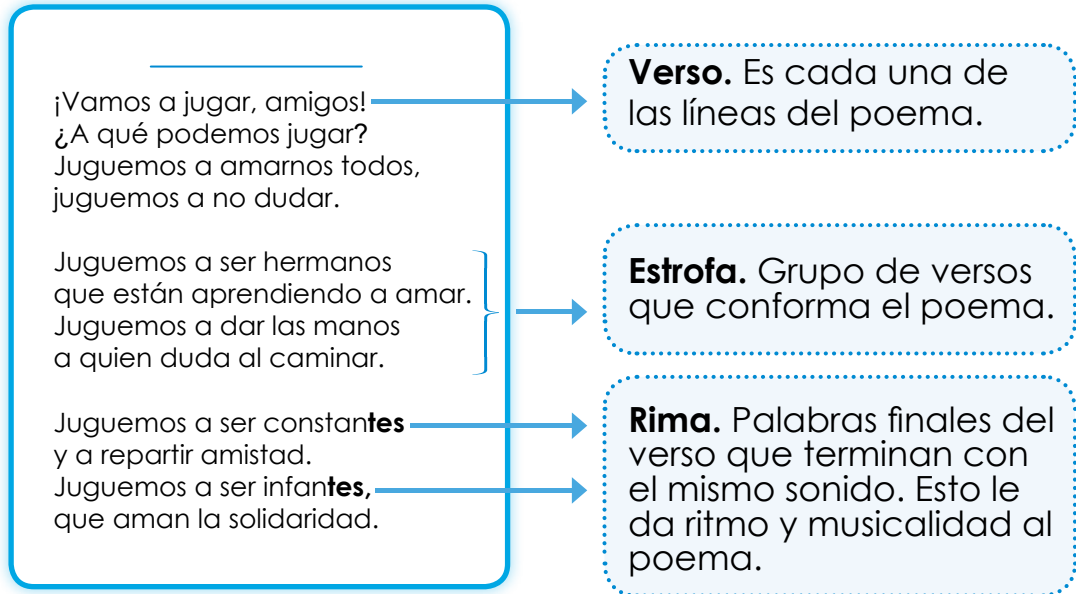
¡Vamos a jugar, amigos!
¿A qué podemos jugar?
Juguemos a amarnos todos,
juguemos a no dudar.

Juguemos a ser hermanos
que están aprendiendo a amar.
Juguemos a dar las manos
a quien duda al caminar.

Juguemos a ser constan**tes**
y a repartir amistad.
Juguemos a ser infan**tes,**
que aman la solidaridad.

**Verso.** Es cada una de las líneas del poema.

**Estrofa.** Grupo de versos que conforma el poema.

**Rima.** Palabras finales del verso que terminan con el mismo sonido. Esto le da ritmo y musicalidad al poema.